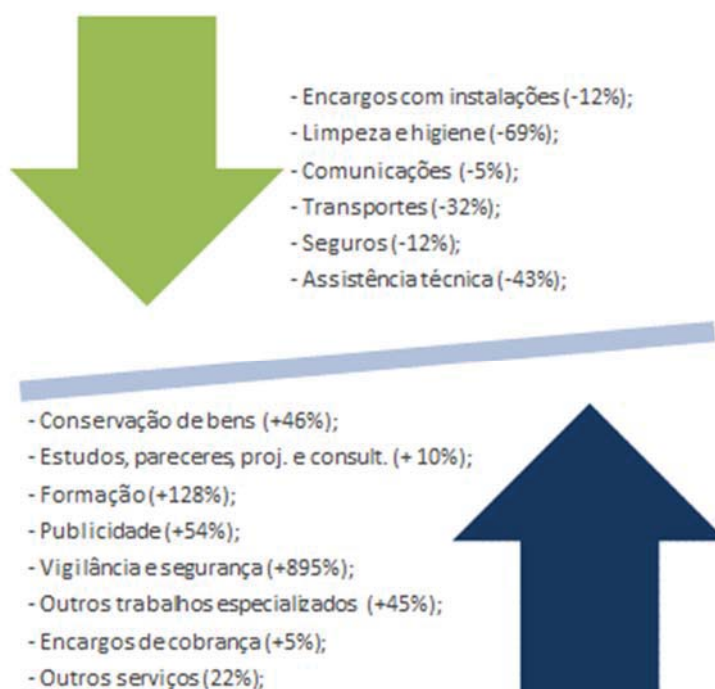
- Encargos com instalações (-12%);
- Limpeza e higiene (-69%);
- Comunicações (-5%);
- Transportes (-32%);
- Seguros (-12%);
- Assistência técnica (-43%);

- Conservação de bens (+46%);
- Estudos, pareceres, proj. e consult. (+ 10%);
- Formação (+128%);
- Publicidade (+54%);
- Vigilância e segurança (+895%);
- Outros trabalhos especializados (+45%);
- Encargos de cobrança (+5%);
- Outros serviços (22%);